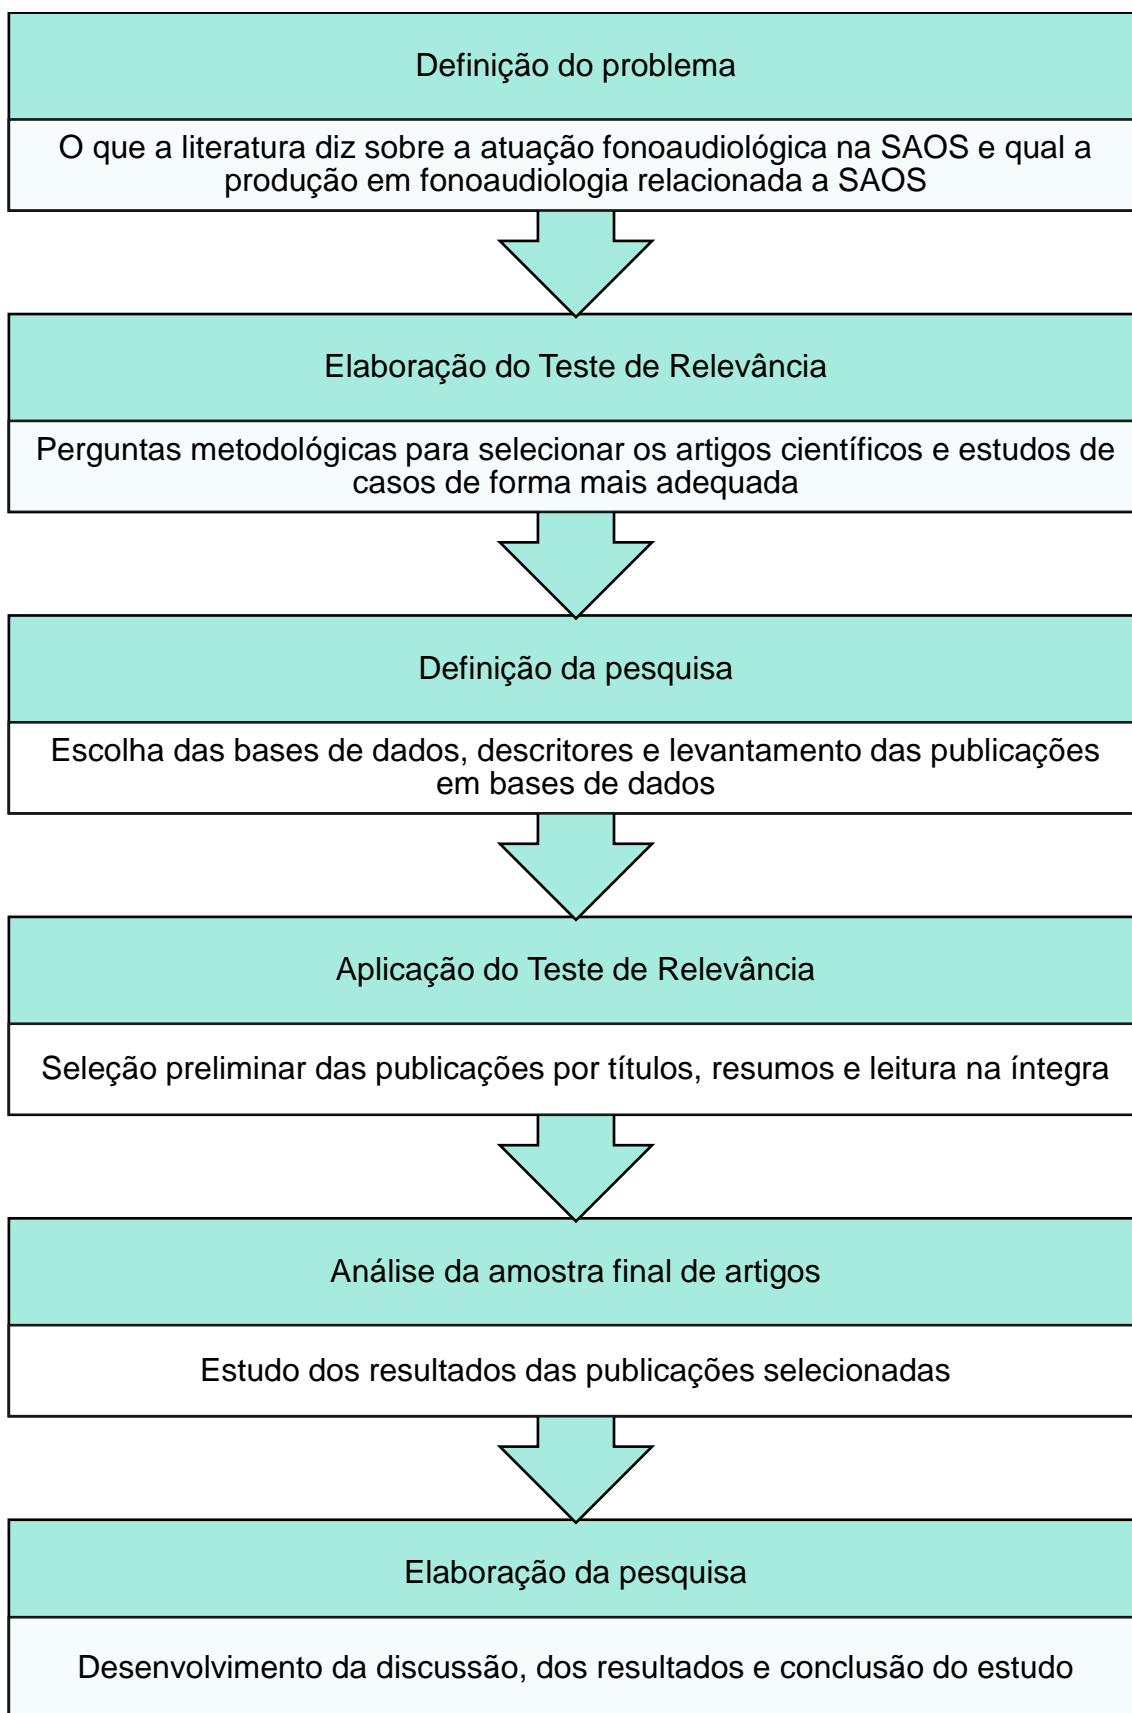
Definição do problema

O que a literatura diz sobre a atuação fonoaudiológica na SAOS e qual a produção em fonoaudiologia relacionada a SAOS

Elaboração do Teste de Relevância

Perguntas metodológicas para selecionar os artigos científicos e estudos de casos de forma mais adequada

Definição da pesquisa

Escolha das bases de dados, descritores e levantamento das publicações em bases de dados

Aplicação do Teste de Relevância

Seleção preliminar das publicações por títulos, resumos e leitura na íntegra

Análise da amostra final de artigos

Estudo dos resultados das publicações selecionadas

Elaboração da pesquisa

Desenvolvimento da discussão, dos resultados e conclusão do estudo